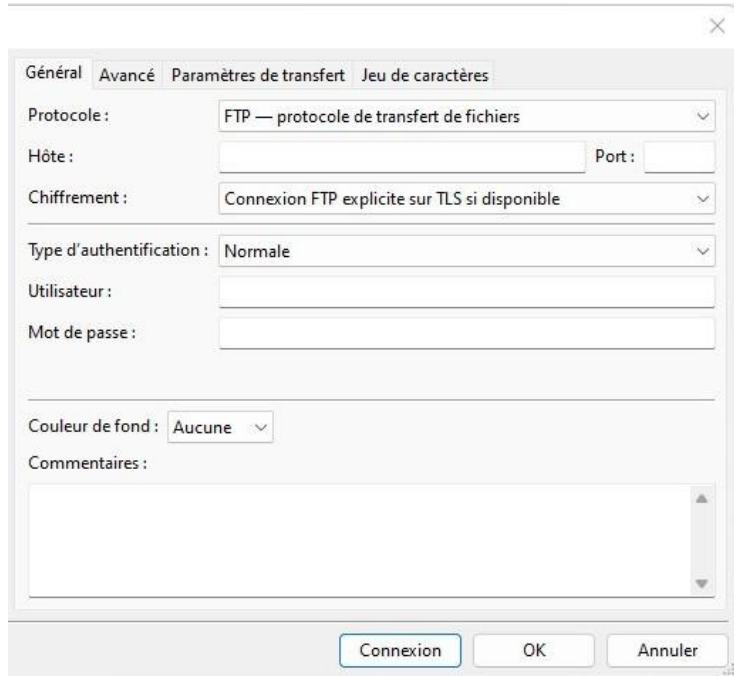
Général Avancé Paramètres de transfert Jeu de caractères

Protocole : FTP — protocole de transfert de fichiers

Hôte : Port :

Chiffrement : Connexion FTP explicite sur TLS si disponible

Type d'authentification : Normale

Utilisateur :

Mot de passe :

Couleur de fond : Aucune

Commentaires :

Connexion OK Annuler